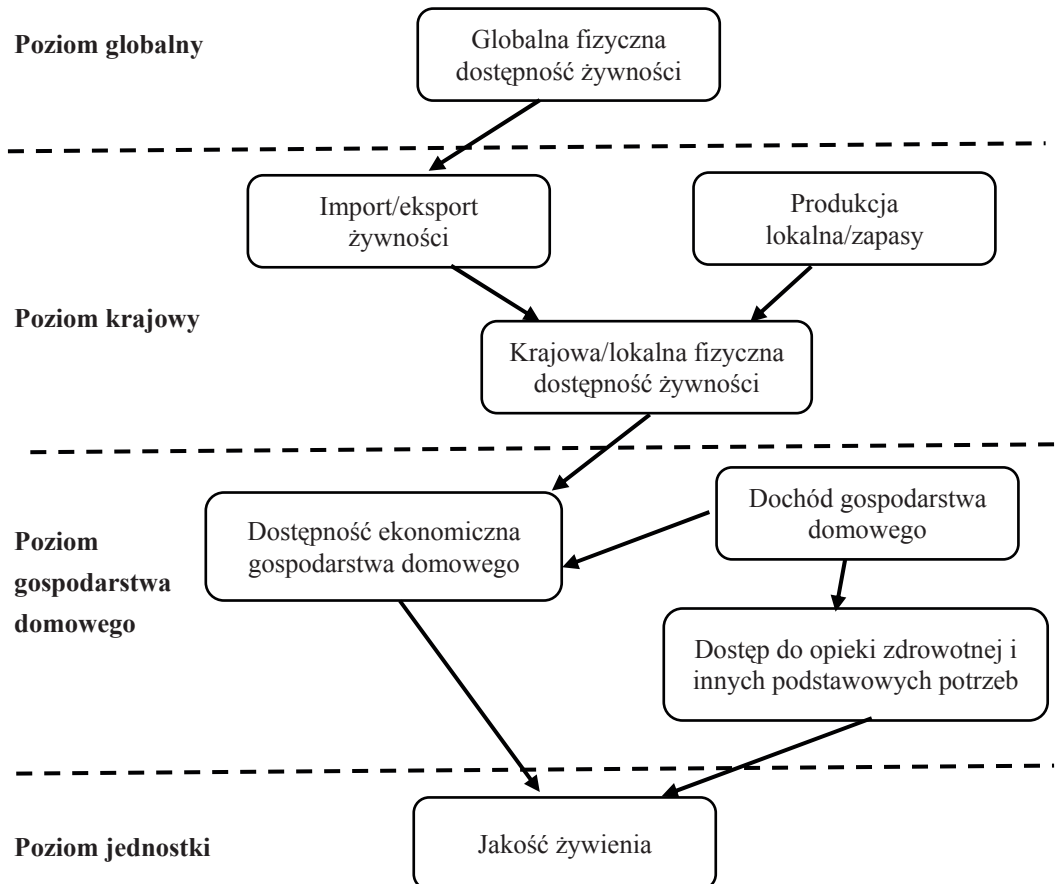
Poziom globalny

Globalna fizyczna dostępność żywności

Import/eksport żywności

Produkcja lokalna/zapasy

Poziom krajowy

Krajowa/lokalna fizyczna dostępność żywności

Poziom gospodarstwa domowego

Dostępność ekonomiczna gospodarstwa domowego

Dochód gospodarstwa domowego

Dostęp do opieki zdrowotnej i innych podstawowych potrzeb

Poziom jednostki

Jakość żywienia